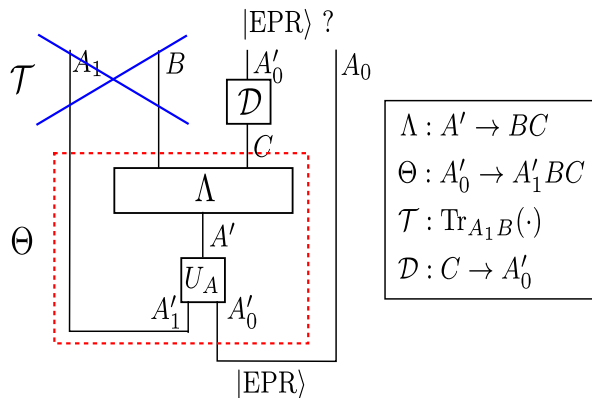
$|\mathrm{EPR}\rangle$ ?

$\mathcal{T}$

$A_1$

$B$

$A_0'$

$A_0$

$\mathcal{D}$

$C$

$\Lambda$

$\Theta$

$A'$

$U_A$

$A_1'$

$A_0'$

$|\mathrm{EPR}\rangle$

$\Lambda : A' \to BC$

$\Theta : A_0' \to A_1'BC$

$\mathcal{T} : \mathrm{Tr}_{A_1 B}(\cdot)$

$\mathcal{D} : C \to A_0'$